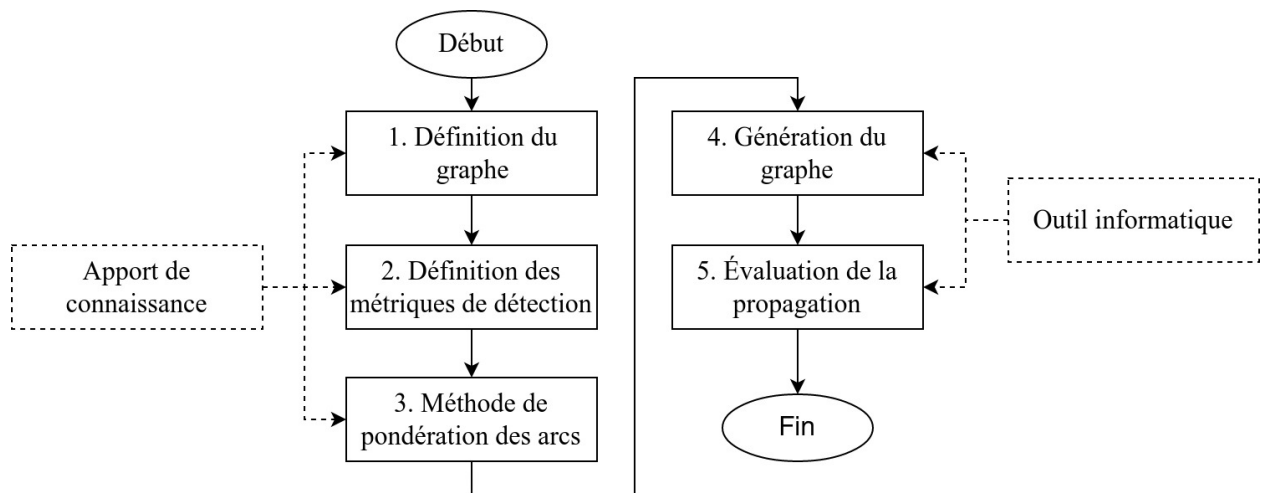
Début

1. Définition du graphe

Apport de connaissance

2. Définition des métriques de détection

3. Méthode de pondération des arcs

4. Génération du graphe

Outil informatique

5. Évaluation de la propagation

Fin